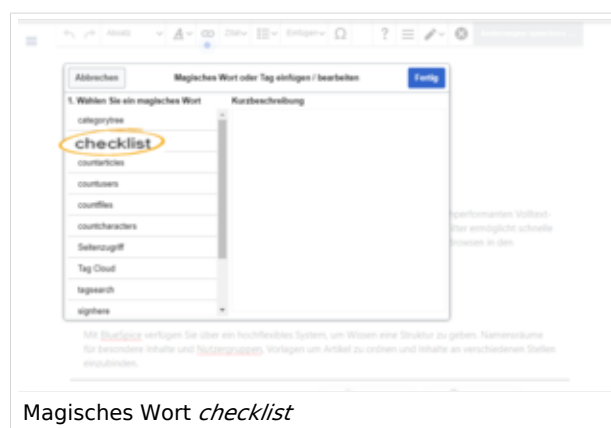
Absatz Einfügen

Abbrechen Magisches Wort oder Tag einfügen / bearbeiten Fertig

1. Wählen Sie ein magisches Wort

Kurzbeschreibung

categorytree

checklist

countarticles

countusers

countfiles

countcharacters

Seitenzugriff

Tag Cloud

tagsearch

signhere

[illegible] performanten Volltext- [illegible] filter ermöglicht schnelle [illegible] browsen in den

Mit BlueSpice verfügen Sie über ein hochflexibles System, um Wissen eine Struktur zu geben. Namensräume für besondere Inhalte und Nutzergruppen, Vorlagen um Artikel zu ordnen und Inhalte an verschiedenen Stellen einzubinden.

Magisches Wort *checklist*